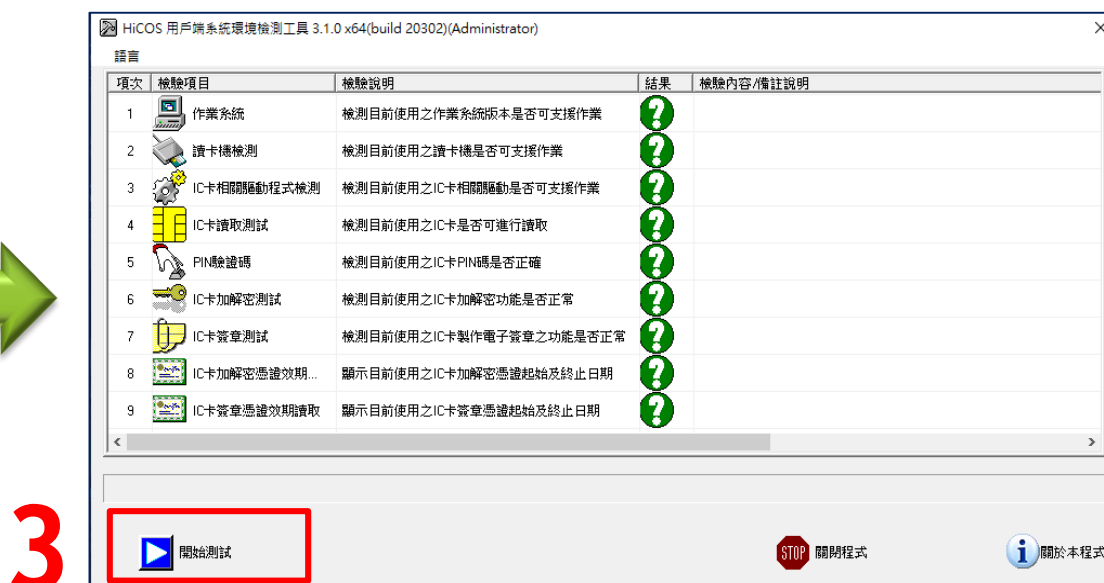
HiCOS 用戶端系統環境檢測工具 3.1.0 x64(build 20302)(Administrator)

語言

| 項次 | 檢驗項目 | 檢驗說明 | 結果 | 檢驗內容/備註說明 |
|---|---|---|---|---|
| 1 | 作業系統 | 檢測目前使用之作業系統版本是否可支援作業 | ? | |
| 2 | 讀卡機檢測 | 檢測目前使用之讀卡機是否可支援作業 | ? | |
| 3 | IC卡相關驅動程式檢測 | 檢測目前使用之IC卡相關驅動是否可支援作業 | ? | |
| 4 | IC卡讀取測試 | 檢測目前使用之IC卡是否可進行讀取 | ? | |
| 5 | PIN驗證碼 | 檢測目前使用之IC卡PIN碼是否正確 | ? | |
| 6 | IC卡加解密測試 | 檢測目前使用之IC卡加解密功能是否正常 | ? | |
| 7 | IC卡簽章測試 | 檢測目前使用之IC卡製作電子簽章之功能是否正常 | ? | |
| 8 | IC卡加解密憑證效期... | 顯示目前使用之IC卡加解密憑證起始及終止日期 | ? | |
| 9 | IC卡簽章憑證效期讀取 | 顯示目前使用之IC卡簽章憑證起始及終止日期 | ? | |

3

開始測試

STOP 關閉程式

關於本程式